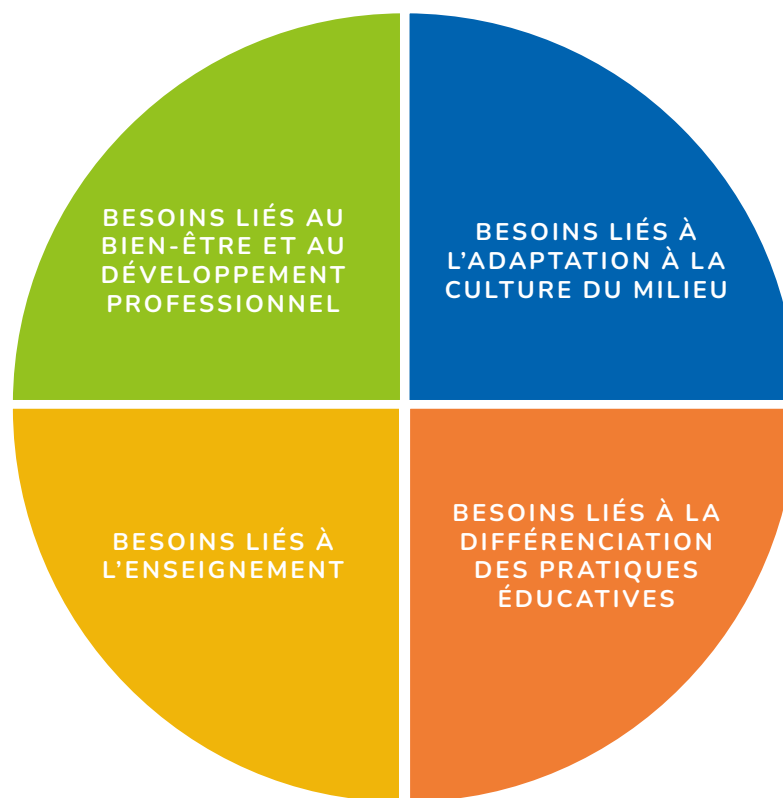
BESOINS LIÉS AU BIEN-ÊTRE ET AU DÉVELOPPEMENT PROFESSIONNEL

BESOINS LIÉS À L'ADAPTATION À LA CULTURE DU MILIEU

BESOINS LIÉS À L'ENSEIGNEMENT

BESOINS LIÉS À LA DIFFÉRENCIATION DES PRATIQUES ÉDUCATIVES